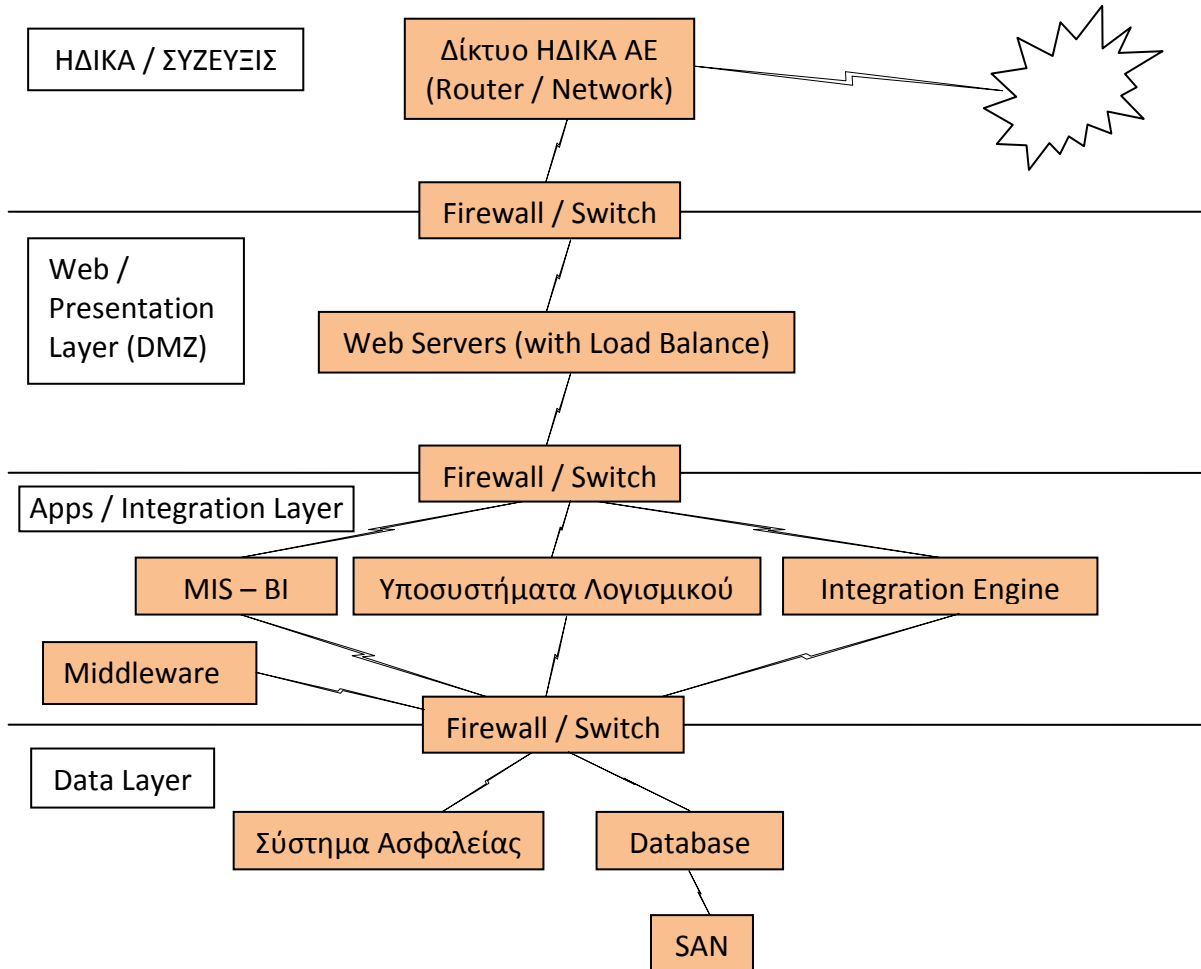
ΗΔΙΚΑ / ΣΥΖΕΥΞΙΣ

Δίκτυο ΗΔΙΚΑ ΑΕ (Router / Network)

Firewall / Switch

Web / Presentation Layer (DMZ)

Web Servers (with Load Balance)

Firewall / Switch

Apps / Integration Layer

MIS – BI

Υποσυστήματα Λογισμικού

Integration Engine

Middleware

Firewall / Switch

Data Layer

Σύστημα Ασφαλείας

Database

SAN